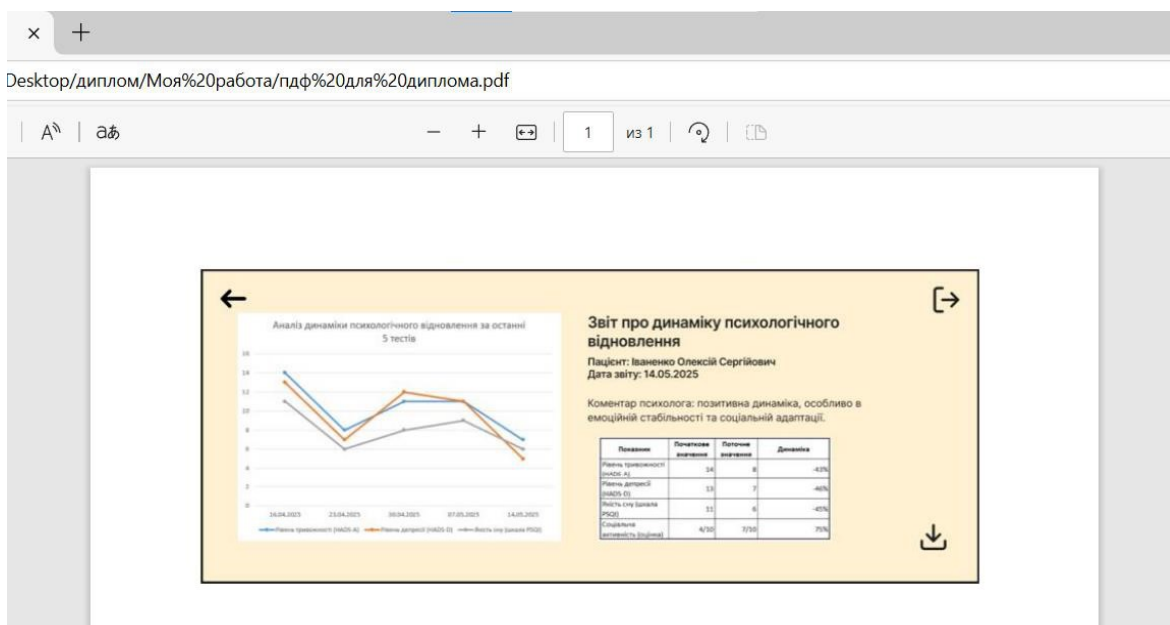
×  +

Desktop/диплом/Моя%20работа/пдф%20для%20диплома.pdf

A  aあ  −  +  1  из 1

Аналіз динаміки психологічного відновлення за останні 5 тестів

16
14
12
10
8
6
4
2
0

16.04.2025  23.04.2025  30.04.2025  07.05.2025  14.05.2025

Рівень тривожності (HADS-A)  Рівень депресії (HADS-D)  Якість сну (шкала PSQI)

Звіт про динаміку психологічного відновлення

Пацієнт: Іваненко Олексій Сергійович
Дата звіту: 14.05.2025

Коментар психолога: позитивна динаміка, особливо в емоційній стабільності та соціальній адаптації.

| Показник | Початкове значення | Поточне значення | Динаміка |
|---|---|---|---|
| Рівень тривожності (HADS-A) | 14 | 8 | -43% |
| Рівень депресії (HADS-D) | 13 | 7 | -46% |
| Якість сну (шкала PSQI) | 11 | 6 | -45% |
| Соціальна активність (оцінка) | 4/10 | 7/10 | 75% |